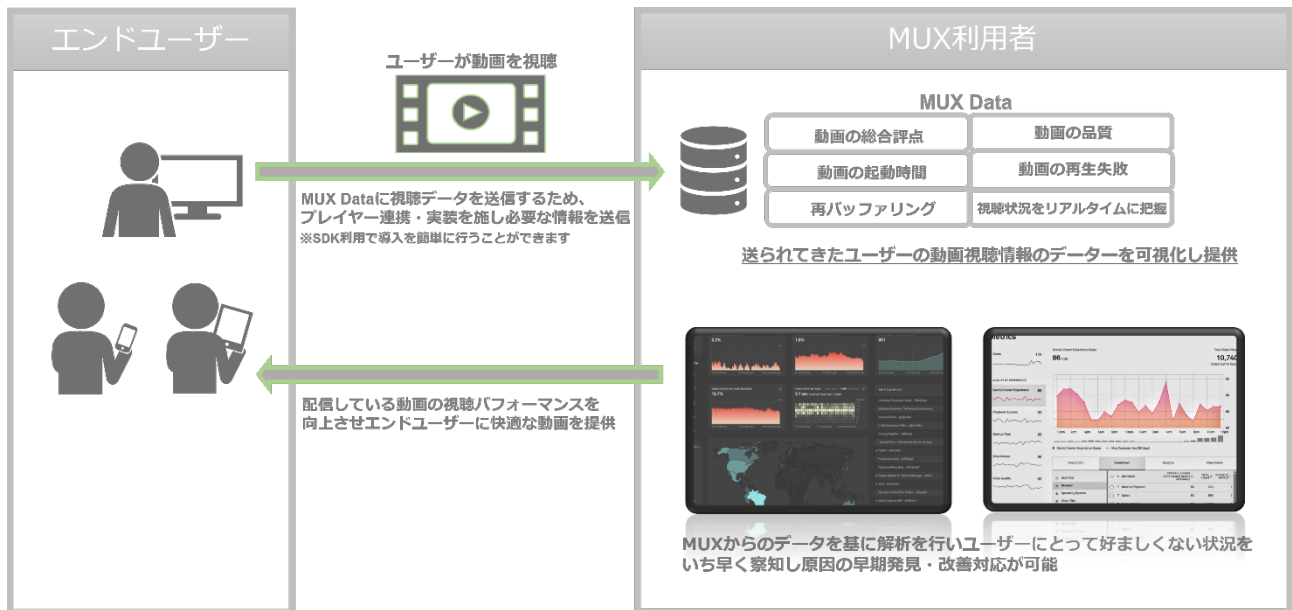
エンドユーザー

ユーザーが動画を視聴

MUX Dataに視聴データを送信するため、プレイヤー連携・実装を施し必要な情報を送信
※SDK利用で導入を簡単に行うことができます

配信している動画の視聴パフォーマンスを向上させエンドユーザーに快適な動画を提供

MUX利用者

MUX Data

| 動画の総合評点 | 動画の品質 |
|---|---|
| 動画の起動時間 | 動画の再生失敗 |
| 再バッファリング | 視聴状況をリアルタイムに把握 |

送られてきたユーザーの動画視聴情報のデーターを可視化し提供

MUXからのデータを基に解析を行いユーザーにとって好ましくない状況をいち早く察知し原因の早期発見・改善対応が可能